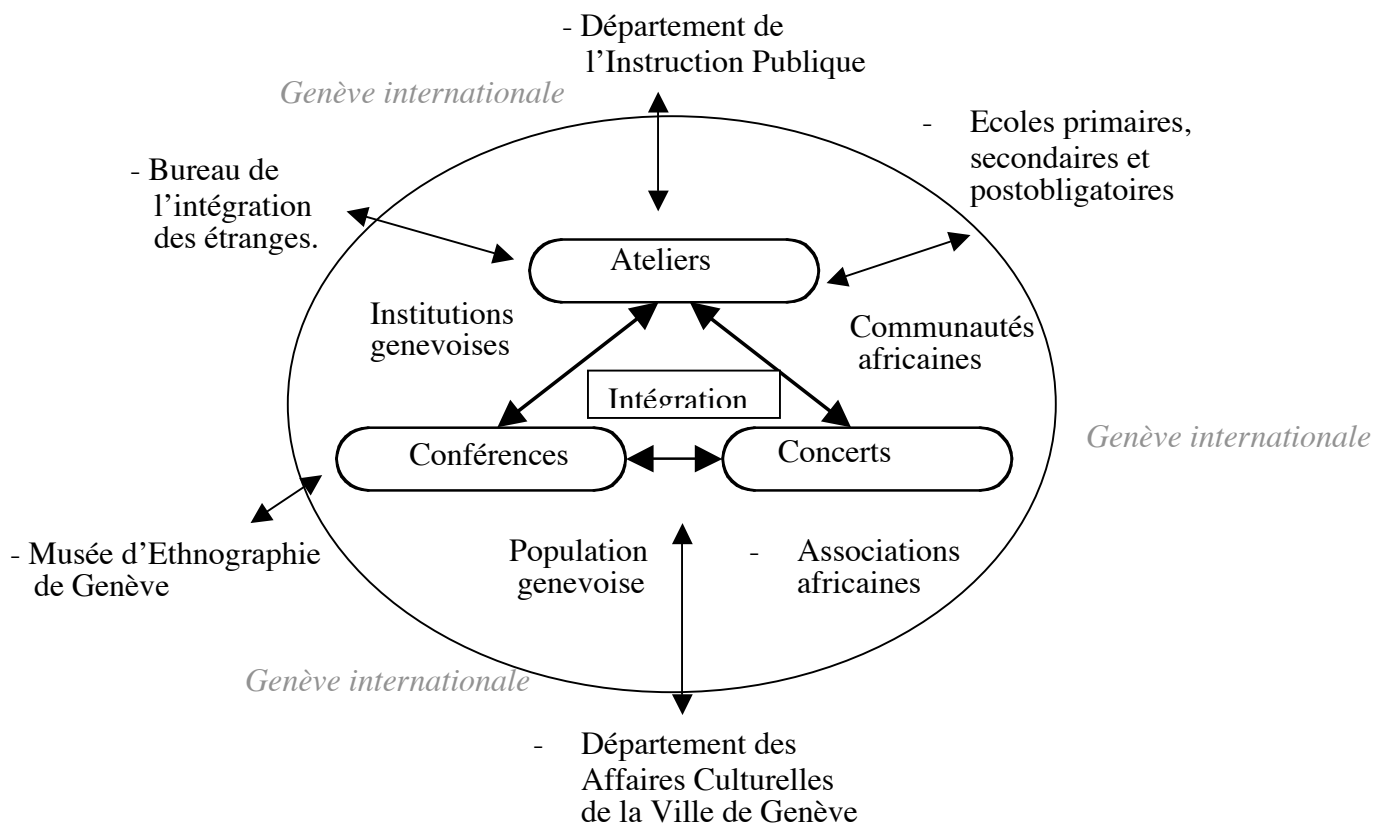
- Département de l'Instruction Publique

Genève internationale

- Ecoles primaires, secondaires et postobligatoires

- Bureau de l'intégration des étranges.

Ateliers

Institutions genevoises

Communautés africaines

Intégration

Conférences

Concerts

Genève internationale

- Musée d'Ethnographie de Genève

Population genevoise

- Associations africaines

Genève internationale

- Département des Affaires Culturelles de la Ville de Genève